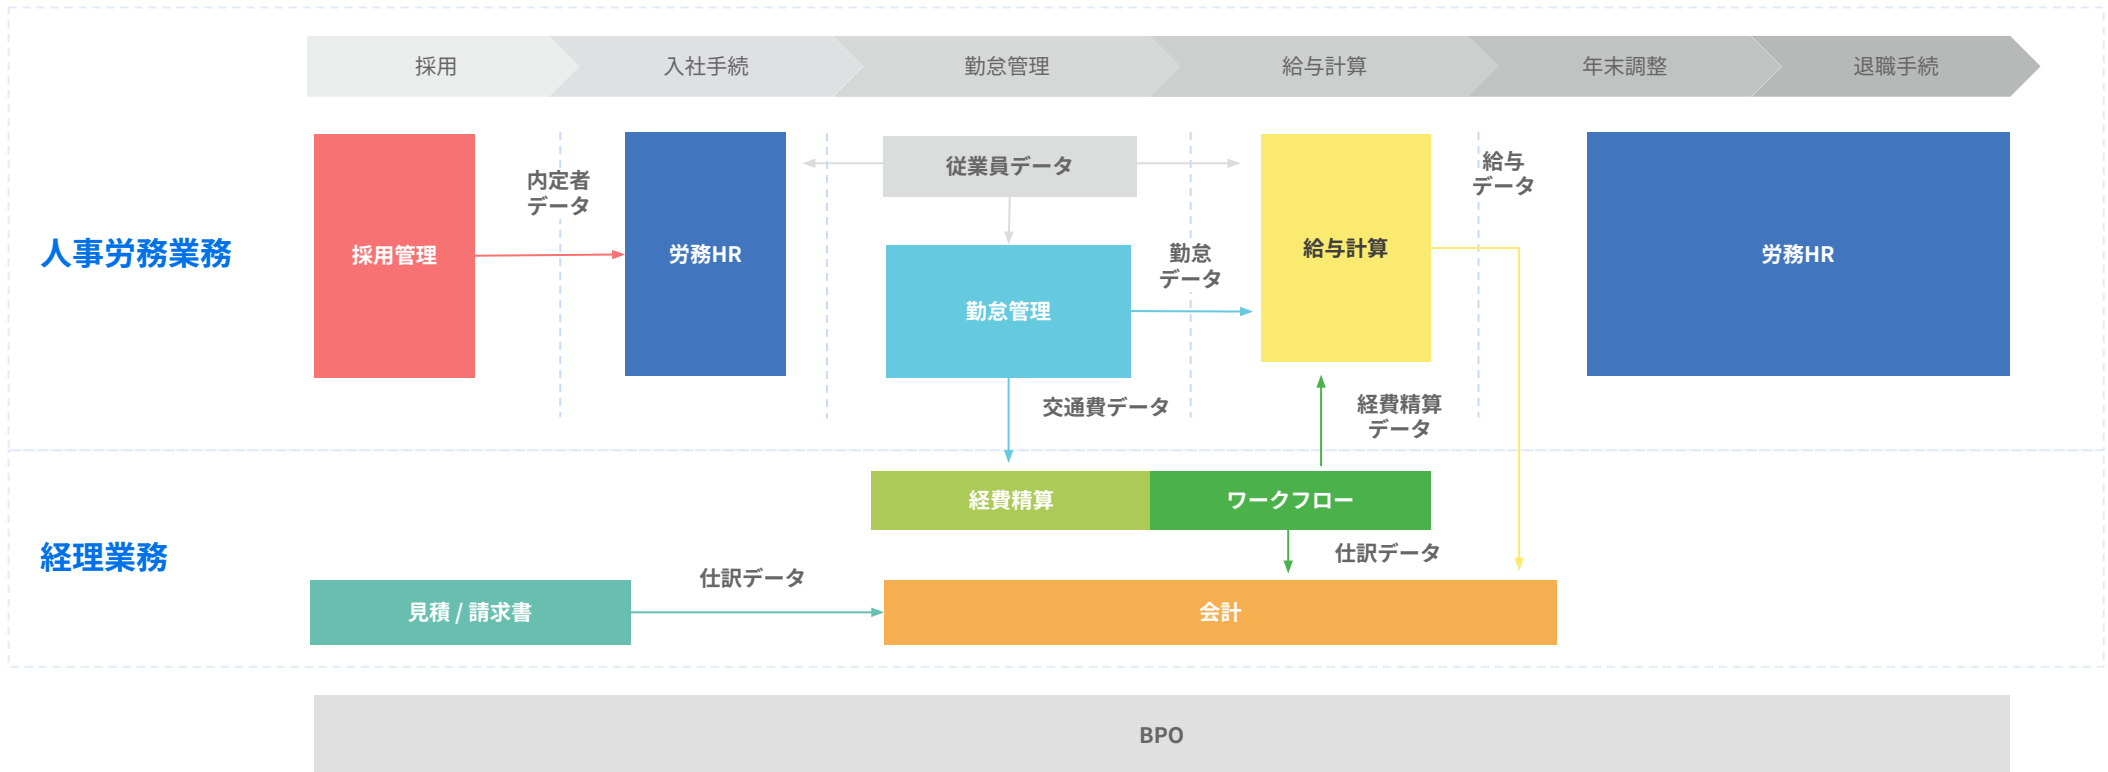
採用
入社手続
勤怠管理
給与計算
年末調整
退職手続

人事労務業務

採用管理
内定者データ
労務HR
従業員データ
勤怠管理
勤怠データ
給与計算
給与データ
労務HR
交通費データ
経費精算データ

経理業務

経費精算
ワークフロー
仕訳データ
見積 / 請求書
仕訳データ
会計

BPO